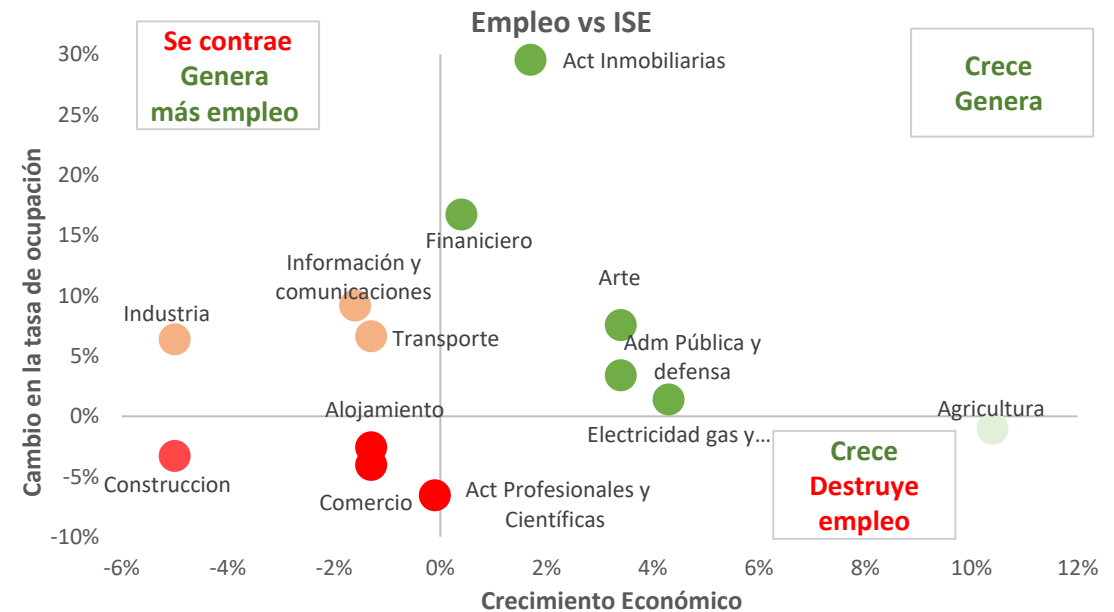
Empleo vs ISE

Se contrae
Genera
más empleo

Crece
Genera

Crece
Destruye
empleo

Act Inmobiliarias
Financiero
Información y comunicaciones
Industria
Transporte
Arte
Adm Pública y defensa
Agricultura
Electricidad gas y...
Alojamiento
Construccion
Comercio
Act Profesionales y Científicas

Cambio en la tasa de ocupación
30%
25%
20%
15%
10%
5%
0%
-5%
-10%

-6%
-4%
-2%
0%
2%
4%
6%
8%
10%
12%
Crecimiento Económico